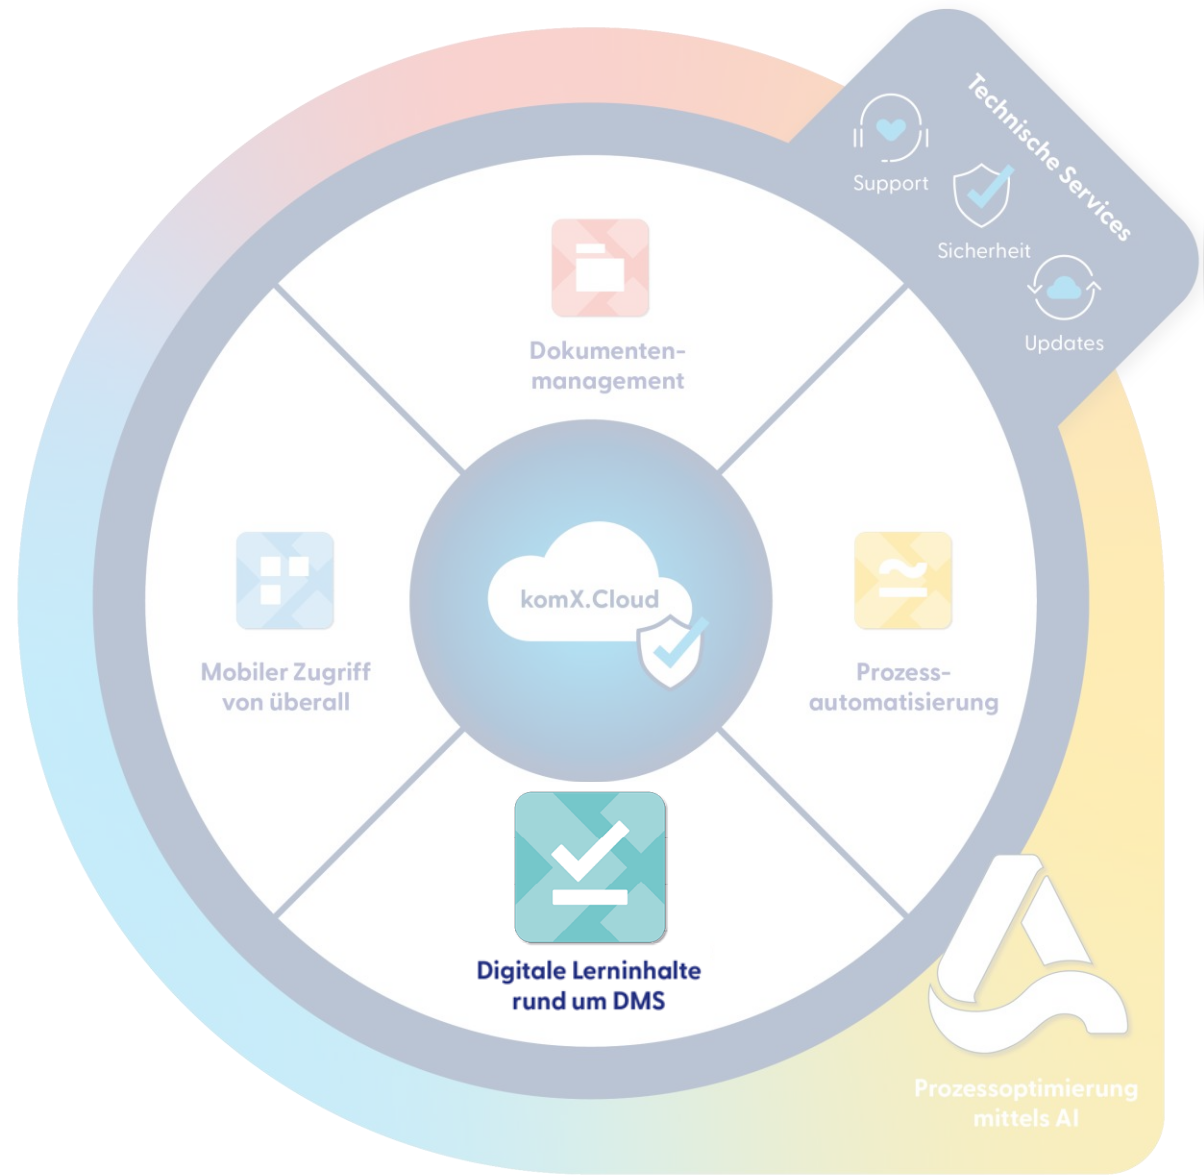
Technische Services

Support

Sicherheit

Updates

Dokumentenmanagement

komX.Cloud

Mobiler Zugriff von überall

Prozessautomatisierung

Digitale Lerninhalte rund um DMS

Prozessoptimierung mittels AI